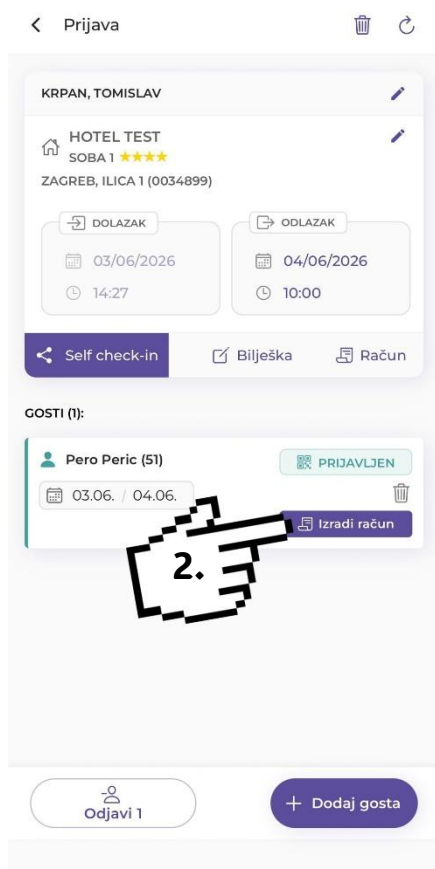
Prijava

KRPAN, TOMISLAV

HOTEL TEST
SOBA 1 ★★★★
ZAGREB, ILICA 1 (0034899)

DOLAZAK
03/06/2026
14:27

ODLAZAK
04/06/2026
10:00

Self check-in
Bilješka
Račun

GOSTI (1):

Pero Peric (51)
PRIJAVLJEN
03.06. / 04.06.
Izradi račun

2.

Odjavi 1
+ Dodaj gosta